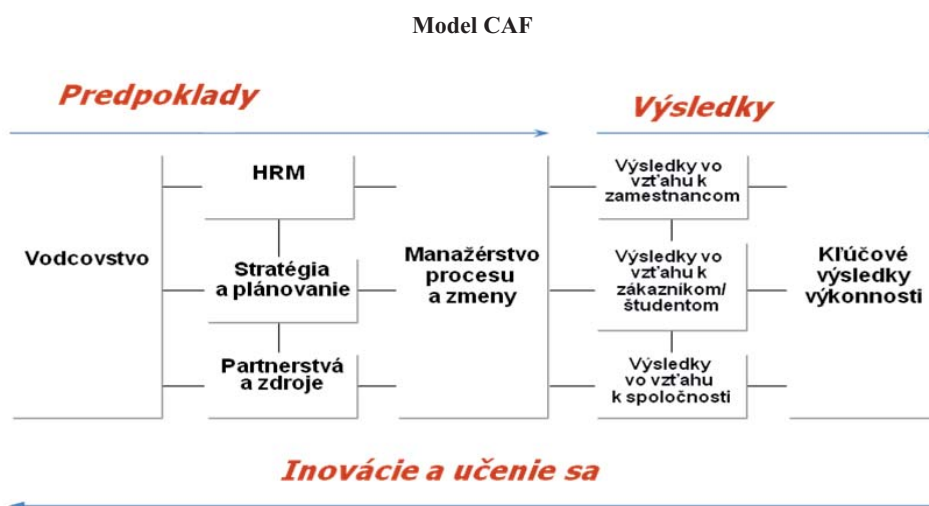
Model CAF

Predpoklady

Výsledky

Vodcovstvo

HRM

Stratégia a plánovanie

Partnerstvá a zdroje

Manažérstvo procesu a zmeny

Výsledky vo vzťahu k zamestnancom

Výsledky vo vzťahu k zákazníkom/ študentom

Výsledky vo vzťahu k spoločnosti

Kľúčové výsledky výkonnosti

Inovácie a učenie sa